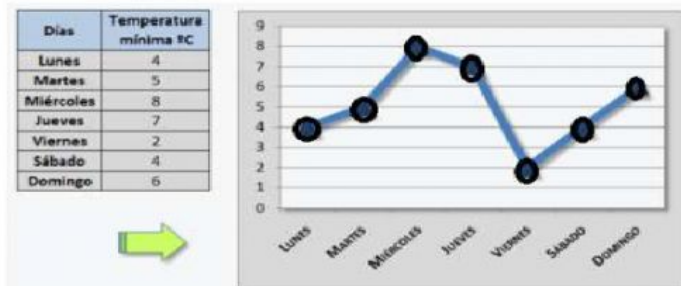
| Días | Temperatura mínima ºC |
|---|---|
| Lunes | 4 |
| Martes | 5 |
| Miércoles | 8 |
| Jueves | 7 |
| Viernes | 2 |
| Sábado | 4 |
| Domingo | 6 |

9
8
7
6
5
4
3
2
1
0

Lunes Martes Miércoles Jueves Viernes Sábado Domingo